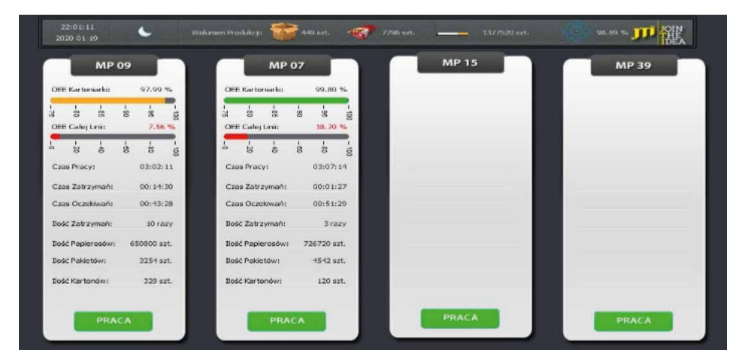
22:01:11
2020-01-10

Volumen Produkcji: 449 szt. 7796 szt. 1327520 szt. 98.89 % JOIN THE IDEA

MP 09

OEE Kartoniarki: 97.99 %

0 25 50 75 100

OEE Całej Linii: 7.56 %

0 25 50 75 100

Czas Pracy: 03:02:11

Czas Zatrzymań: 00:14:30

Czas Oczekiwań: 00:43:28

Ilość Zatrzymań: 10 razy

Ilość Papierosów: 650800 szt.

Ilość Pakietów: 3254 szt.

Ilość Kartonów: 329 szt.

PRACA

MP 07

OEE Kartoniarki: 99.80 %

0 25 50 75 100

OEE Całej Linii: 18.70 %

0 25 50 75 100

Czas Pracy: 03:07:14

Czas Zatrzymań: 00:01:27

Czas Oczekiwań: 00:51:20

Ilość Zatrzymań: 3 razy

Ilość Papierosów: 726720 szt.

Ilość Pakietów: 4542 szt.

Ilość Kartonów: 120 szt.

PRACA

MP 15

PRACA

MP 39

PRACA